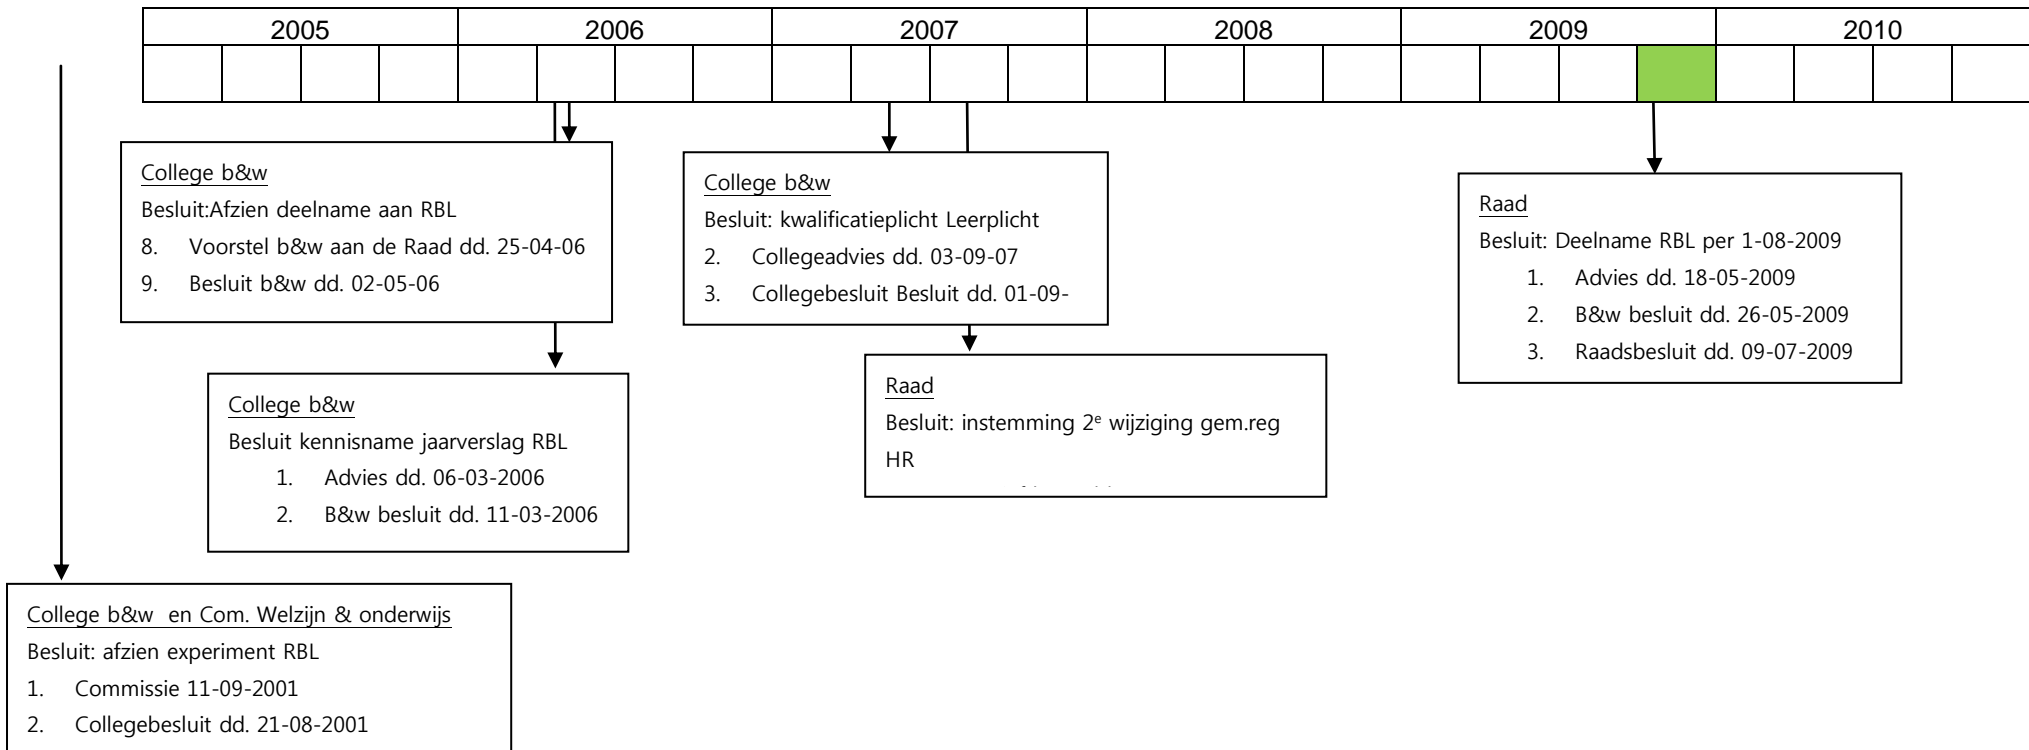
| 2005 | 2006 | 2007 | 2008 | 2009 | 2010 |
|---|---|---|---|---|---|

College b&w
Besluit:Afzien deelname aan RBL
8. Voorstel b&w aan de Raad dd. 25-04-06
9. Besluit b&w dd. 02-05-06

College b&w
Besluit kennisname jaarverslag RBL
1. Advies dd. 06-03-2006
2. B&w besluit dd. 11-03-2006

College b&w
Besluit: kwalificatieplicht Leerplicht
2. Collegeadvies dd. 03-09-07
3. Collegebesluit Besluit dd. 01-09-

Raad
Besluit: instemming 2$^e$ wijziging gem.reg HR
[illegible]

Raad
Besluit: Deelname RBL per 1-08-2009
1. Advies dd. 18-05-2009
2. B&w besluit dd. 26-05-2009
3. Raadsbesluit dd. 09-07-2009

College b&w en Com. Welzijn & onderwijs
Besluit: afzien experiment RBL
1. Commissie 11-09-2001
2. Collegebesluit dd. 21-08-2001